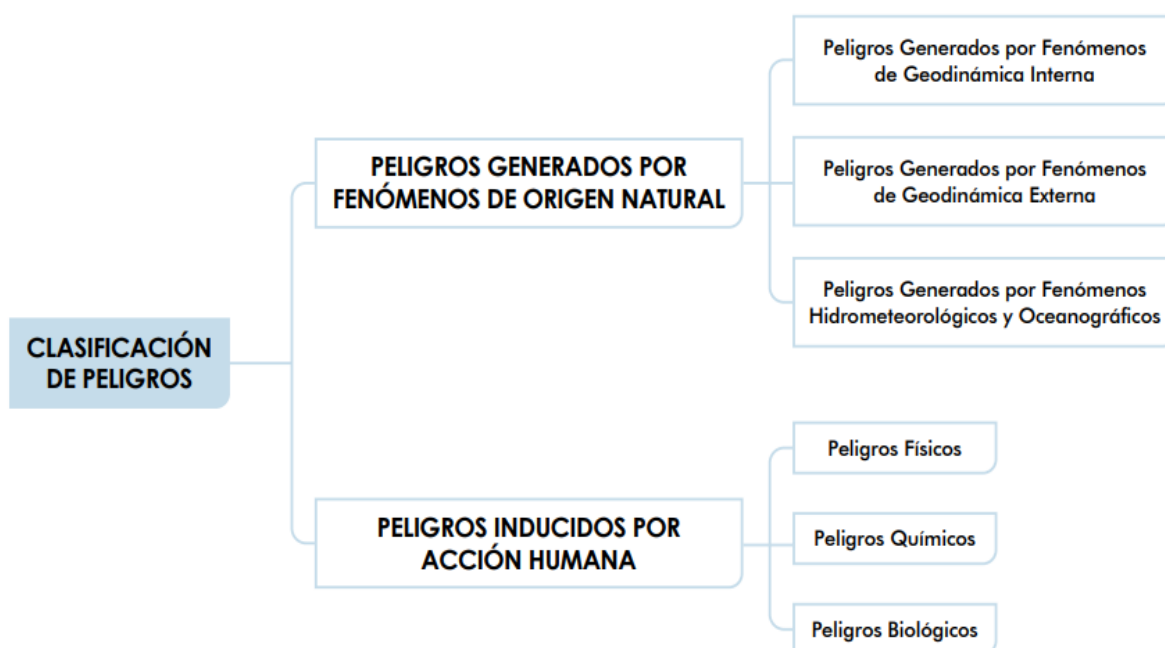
CLASIFICACIÓN DE PELIGROS

PELIGROS GENERADOS POR FENÓMENOS DE ORIGEN NATURAL

Peligros Generados por Fenómenos de Geodinámica Interna

Peligros Generados por Fenómenos de Geodinámica Externa

Peligros Generados por Fenómenos Hidrometeorológicos y Oceanográficos

PELIGROS INDUCIDOS POR ACCIÓN HUMANA

Peligros Físicos

Peligros Químicos

Peligros Biológicos